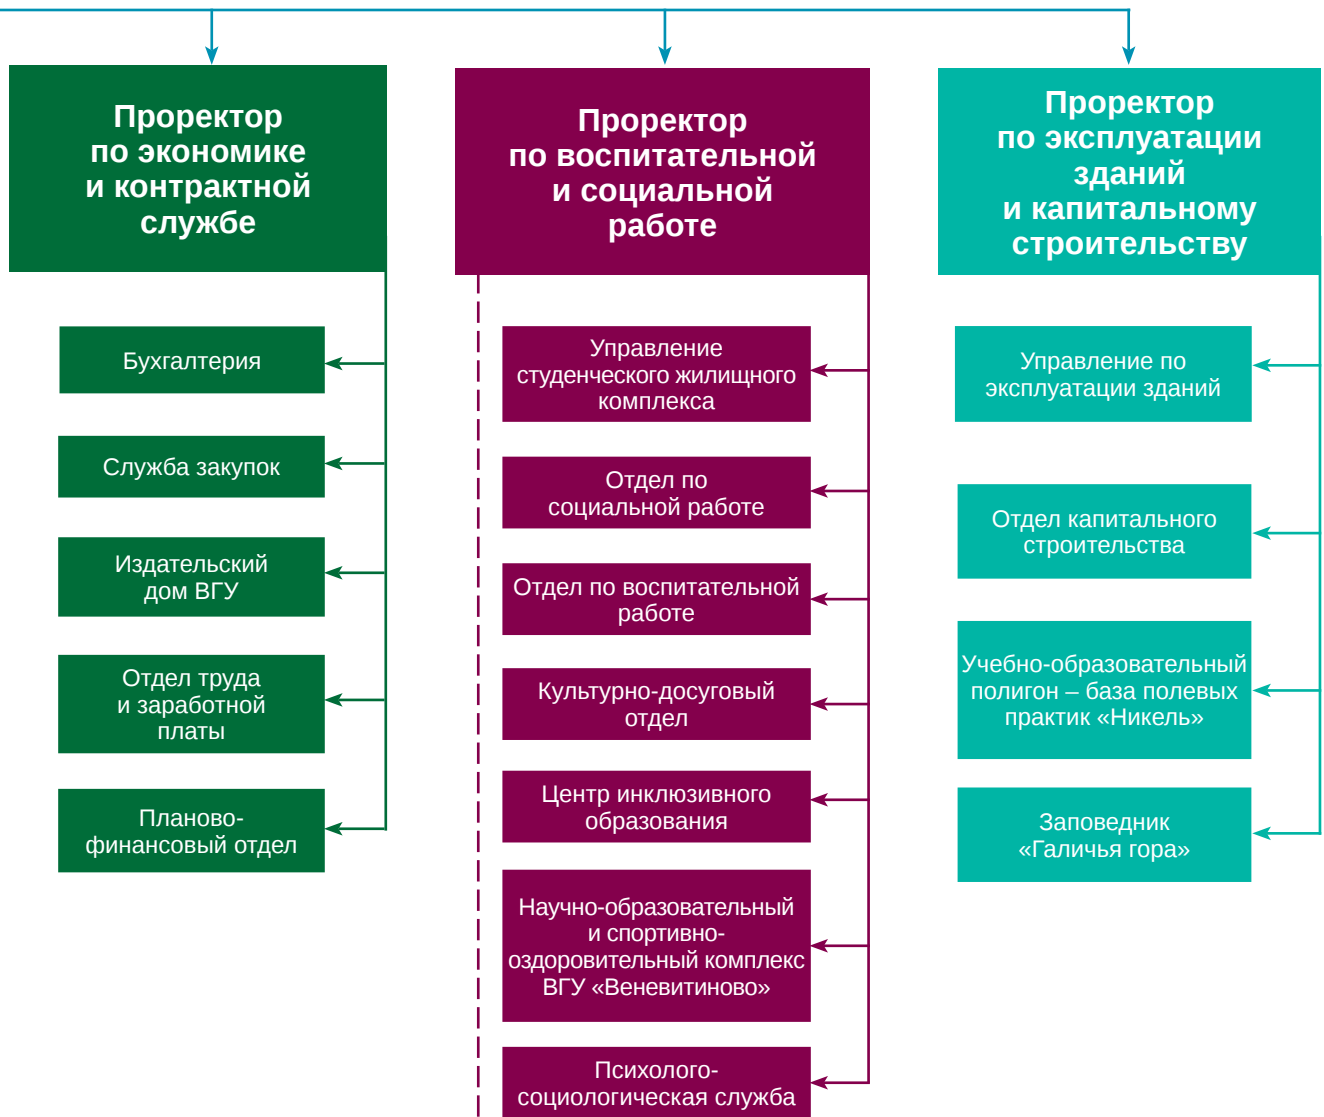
Проректор по экономике и контрактной службе

Бухгалтерия

Служба закупок

Издательский дом ВГУ

Отдел труда и заработной платы

Планово-финансовый отдел

Проректор по воспитательной и социальной работе

Управление студенческого жилищного комплекса

Отдел по социальной работе

Отдел по воспитательной работе

Культурно-досуговый отдел

Центр инклюзивного образования

Научно-образовательный и спортивно-оздоровительный комплекс ВГУ «Веневитиново»

Психолого-социологическая служба

Проректор по эксплуатации зданий и капитальному строительству

Управление по эксплуатации зданий

Отдел капитального строительства

Учебно-образовательный полигон – база полевых практик «Никель»

Заповедник «Галичья гора»